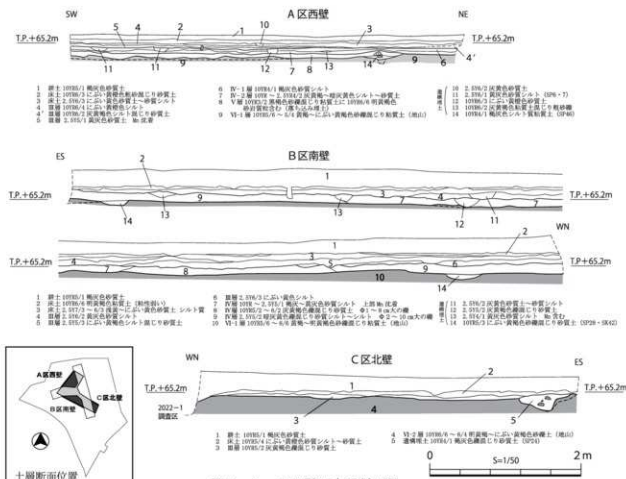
A 区西壁

SW NE

T.P.+65.2m T.P.+65.2m

5 4 2 10 1 3

11 9 12 7 13 14 9 6 4'

1 耕土 10YR5/1 褐灰色砂質土
2 床土 10YR6/3 にぶい黄橙色粘砂質土～砂質シルト
3 床土 2.5Y6/2 にぶい黄色砂質シルト
4 旧耕 10YR6/4 にぶい黄橙色シルト
4' 旧耕 10YR6/6 明黄褐色シルト質土
5 旧耕 2.5Y5/3 黄灰色砂質土 Mn 沈着

6 Ⅳ-1 層 10YR4/1 褐灰色砂質土
7 Ⅳ-2 層 10YR ～ 2.5Y4/2 灰黄褐～暗灰黄色シルト～砂質土
8 Ⅴ層 10YR5/2 灰黄褐色礫混じり粘質土に 10YR6/8 明黄褐色砂混質粘土を（ 層ちょみ地土）
9 Ⅵ-1 層 10YR6/6 ～ 8/6 黄橙～にぶい黄橙色砂礫混じり粘質土（地山）

遺構埋土
10 2.5Y6/2 灰黄色砂質土
11 2.5Y6/1 黄灰色砂質土（SP6・7）
12 10YR6/3 にぶい黄橙色砂質土
13 10YR6/2 灰黄褐色砂質土
14 10YR4/1 褐灰色シルト質粘質土（SP46）

B 区南壁

ES

T.P.+65.2m T.P.+65.2m

2 1 3 7 4 7

13 9 13 12 11

14

WN

T.P.+65.2m T.P.+65.2m

1 2

4 7 8 3 5 10 9 6

14

1 耕土 10YR5/1 褐灰色砂質土
2 床土 10YR6/6 明黄褐色粘質土（粘性弱い）
3 床土 2.5Y7/3 ～ 6/3 浅黄～にぶい黄色砂質土 シルト質
4 旧耕 2.5Y6/2 灰黄色砂質土
5 旧耕 2.5Y5/3 にぶい黄褐色シルト質混じり砂質土

6 旧耕 2.5Y6/3 にぶい黄色シルト
7 Ⅳ層 10YR ～ 2.5Y4/1 褐灰～黄灰色砂質シルト 上部 Mn 沈着
8 Ⅳ層 10YR5/2 ～ 6/2 灰黄褐色礫混じり砂質土 ⌀1 ～ 8 cm 大の礫
9 Ⅳ層 2.5Y5/2 暗灰黄色礫混じりシルト～砂質土 ⌀2 ～ 10 cm 大の礫
10 Ⅵ-1 層 10YR5/6 ～ 6/6 黄褐～明黄褐色砂礫混じり粘質土（地山）

遺構埋土
11 2.5Y6/2 灰黄色砂質土～砂質土
12 2.5Y5/2 灰黄色礫混じり砂質土
13 2.5Y4/1 黄灰色砂質土 Mn 混む
14 10YR5/3 にぶい黄褐色砂質土～砂質土（SP28・SK42）

A 区西壁
C 区北壁
B 区南壁

土層断面位置

C 区北壁

WN ES

T.P.+65.2m T.P.+65.2m

1 2

2022-1
調査区

3 4 5

1 耕土 10YR5/1 褐灰色砂質土
2 床土 10YR5/2 にぶい黄褐色砂質シルト～砂質土
3 旧耕 2.5Y6/2 灰黄色砂質土

4 Ⅵ-2 層 10YR6/6 ～ 6/4 明黄褐～にぶい黄橙色砂礫混じり粘質土（地山）
5 遺構埋土 10YR4/1 褐灰色砂質土（SP24）

0 S=1/50 2 m